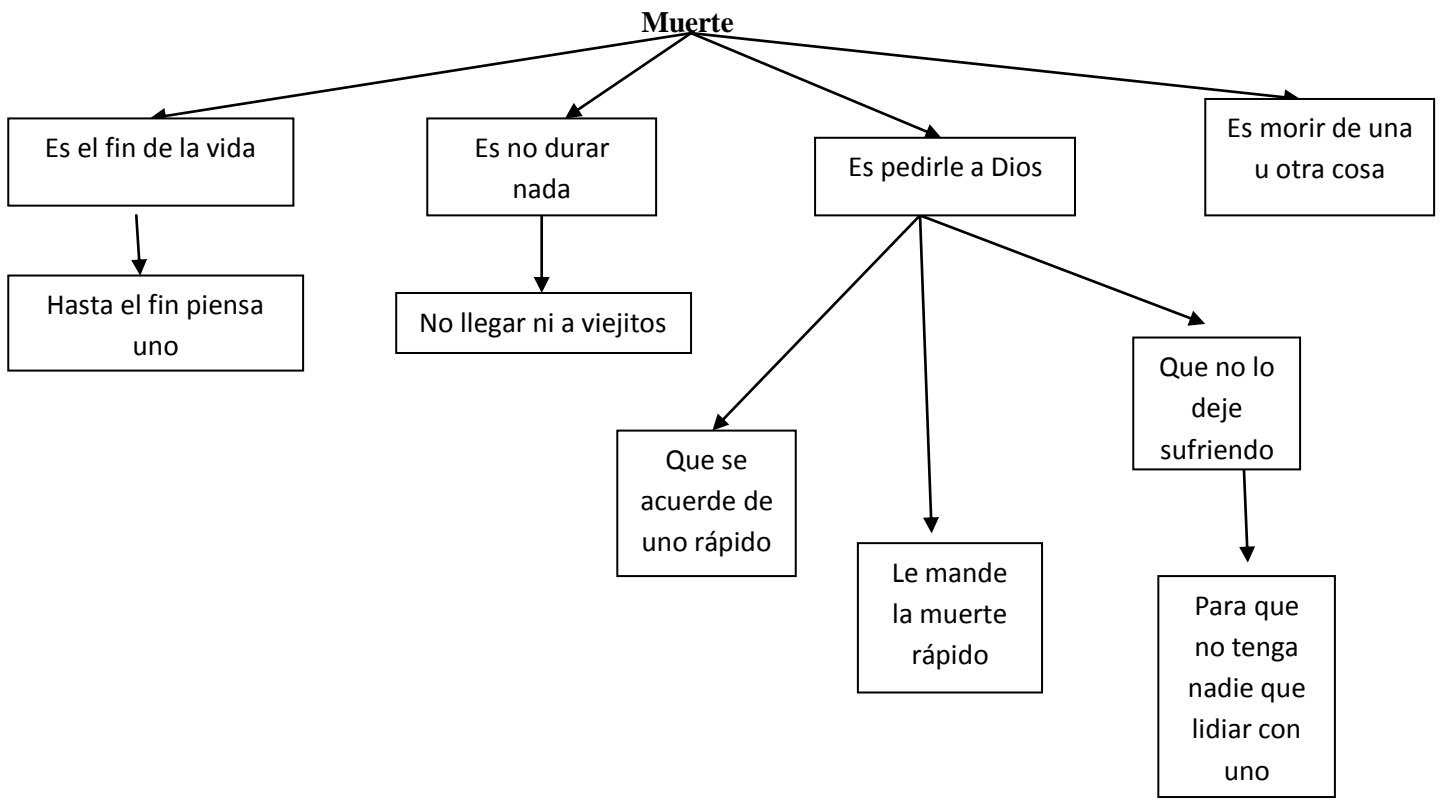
**Muerte**

Es el fin de la vida

Hasta el fin piensa uno

Es no durar nada

No llegar ni a viejitos

Es pedirle a Dios

Que se acuerde de uno rápido

Le mande la muerte rápido

Que no lo deje sufriendo

Para que no tenga nadie que lidiar con uno

Es morir de una u otra cosa